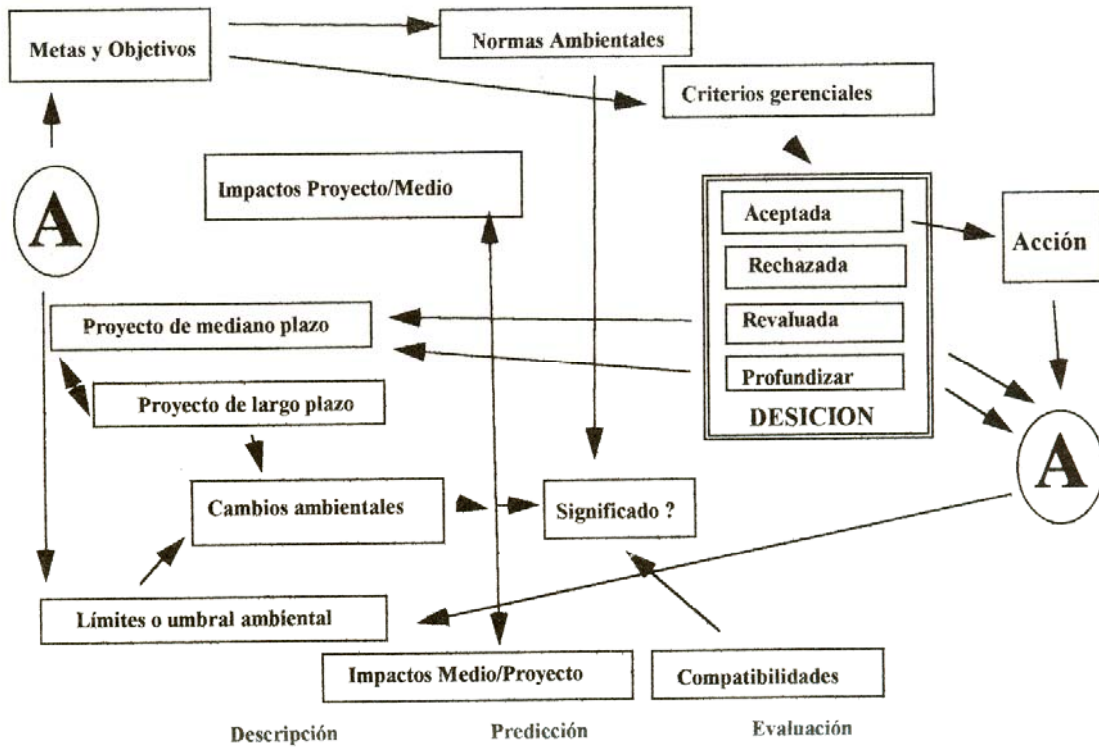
Metas y Objetivos

Normas Ambientales

Criterios gerenciales

A

Impactos Proyecto/Medio

Aceptada

Acción

Rechazada

Proyecto de mediano plazo

Revaluada

Profundizar

Proyecto de largo plazo

DESICION

A

Cambios ambientales

Significado ?

Límites o umbral ambiental

Impactos Medio/Proyecto

Compatibilidades

Descripción

Predicción

Evaluación